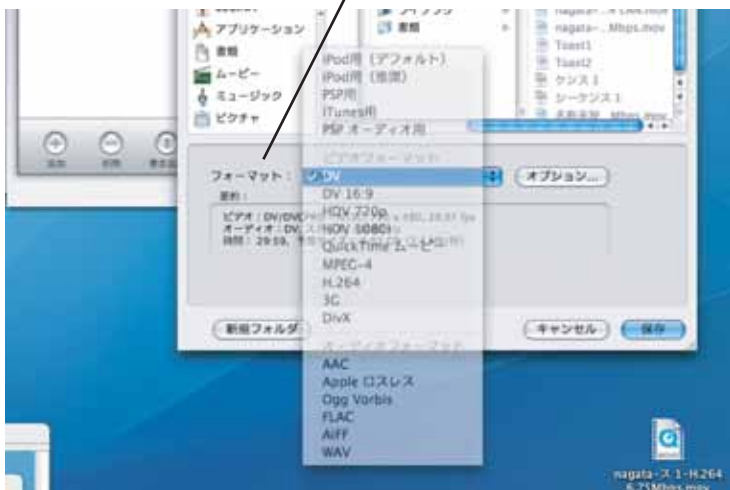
アプリケーション
書類
ムービー
ミュージック
ピクチャ

書類
nagata-...Mbps.mov
Toast1
Toast2
ケンス1
シーケンス1

追加
削除

iPod用（デフォルト）
iPod用（推奨）
PSP用
iTunes用
PSP オーディオ用
ビデオフォーマット
✓ DV
DV 16:9
HDV 720p
HDV 1080i
QuickTime ムービー
MPEG-4
H.264
3G
DivX
オーディオフォーマット
AAC
Apple ロスレス
Ogg Vorbis
FLAC
AIFF
WAV

フォーマット：
オプション...
要約：
ビデオ：DV/DVC
オーディオ：DV
時間：29:59.

新規フォルダ
キャンセル
保存

nagata-ス 1-H.264
6.75Mbps.mov